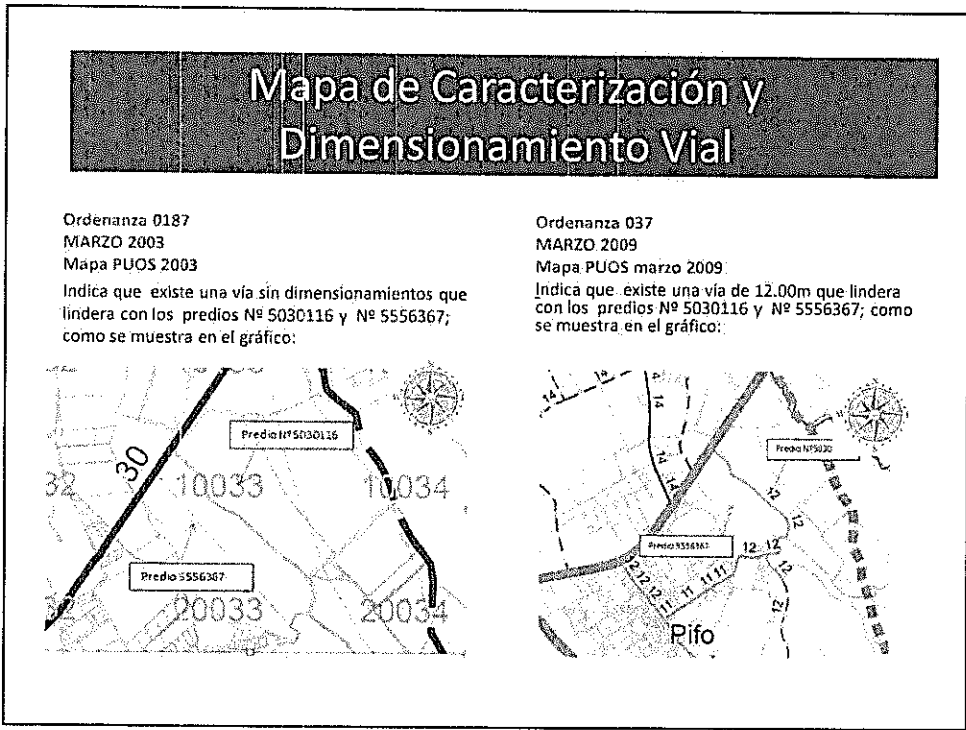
Mapa de Caracterización y Dimensionamiento Vial

Ordenanza 0187
MARZO 2003
Mapa PUOS 2003
Indica que existe una vía sin dimensionamientos que lindera con los predios Nº 5030116 y Nº 5556367; como se muestra en el gráfico:

30
Predio Nº5030116
32
10033
10034
Predio 5556367
20033
20034

Ordenanza 037
MARZO 2009
Mapa PUOS marzo 2009
Indica que existe una vía de 12.00m que lindera con los predios Nº 5030116 y Nº 5556367; como se muestra en el gráfico:

14
14
14
14
14
Predio Nº5030
12
12
12
Predio 5556367
12
12
12
12
12
12
11
11
11
11
11
Pifo